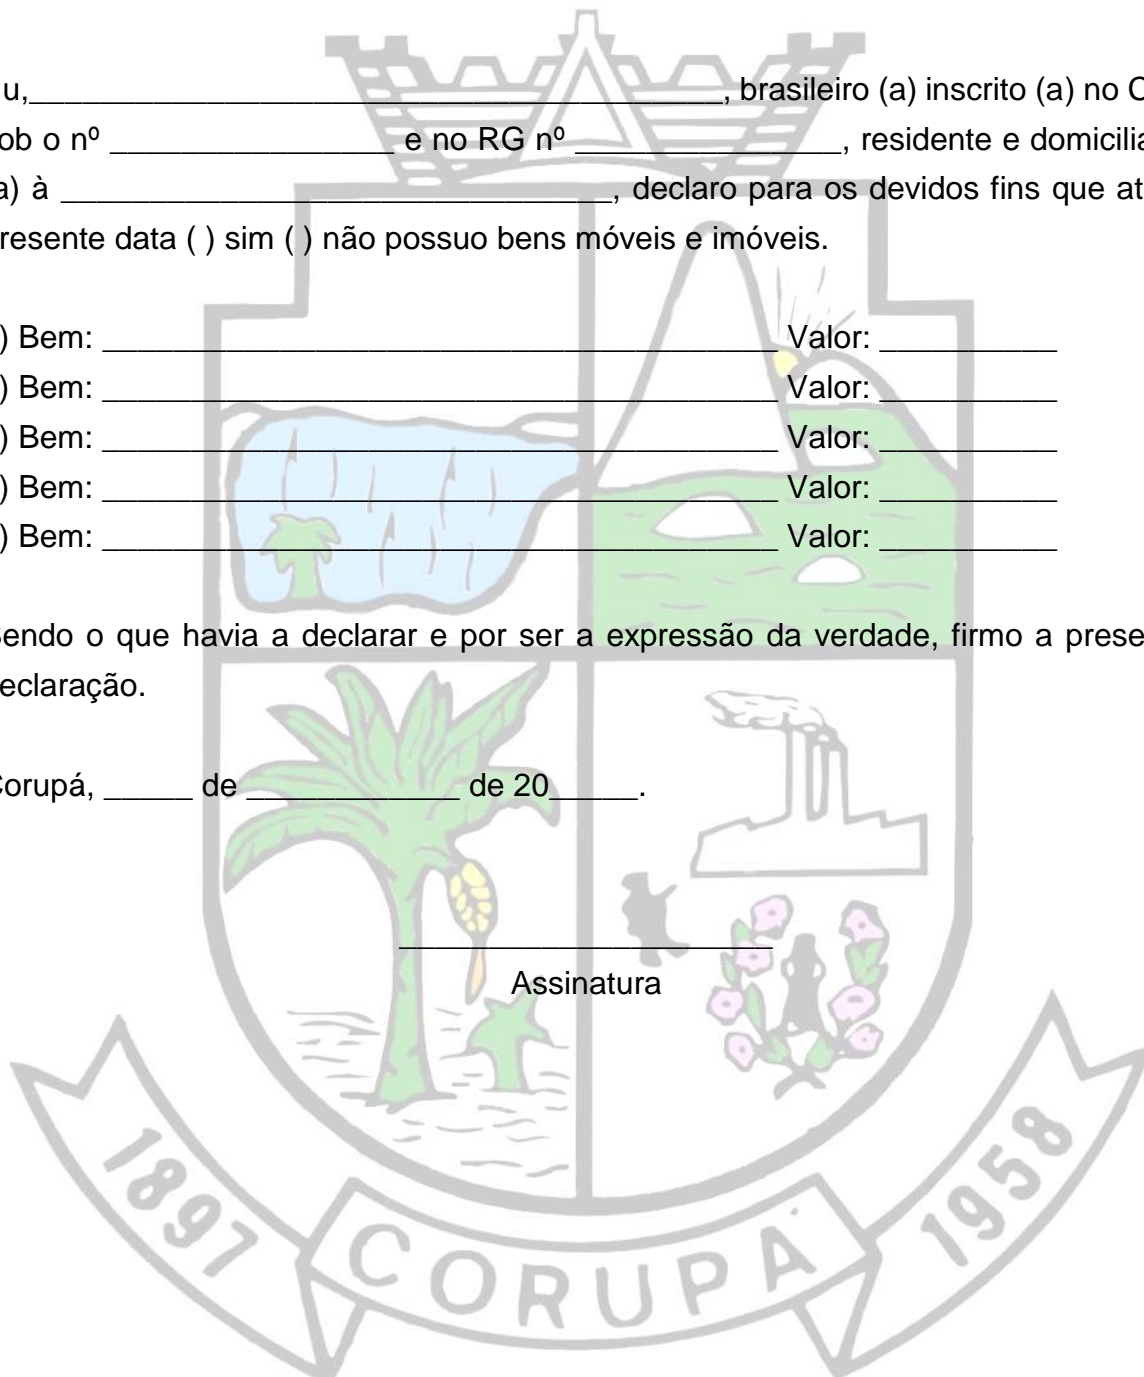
u,_______________________________________, brasileiro (a) inscrito (a) no C ob o nº ________________ e no RG nº ________________, residente e domicilia a) à ________________________________, declaro para os devidos fins que at resente data ( ) sim ( ) não possuo bens móveis e imóveis.

) Bem: ____________________________________ Valor: __________
) Bem: ____________________________________ Valor: __________
) Bem: ____________________________________ Valor: __________
) Bem: ____________________________________ Valor: __________
) Bem: ____________________________________ Valor: __________

endo o que havia a declarar e por ser a expressão da verdade, firmo a prese eclaração.

Corupá, _____ de ___________ de 20_____.

_______________________
Assinatura

1897 CORUPÁ 1958